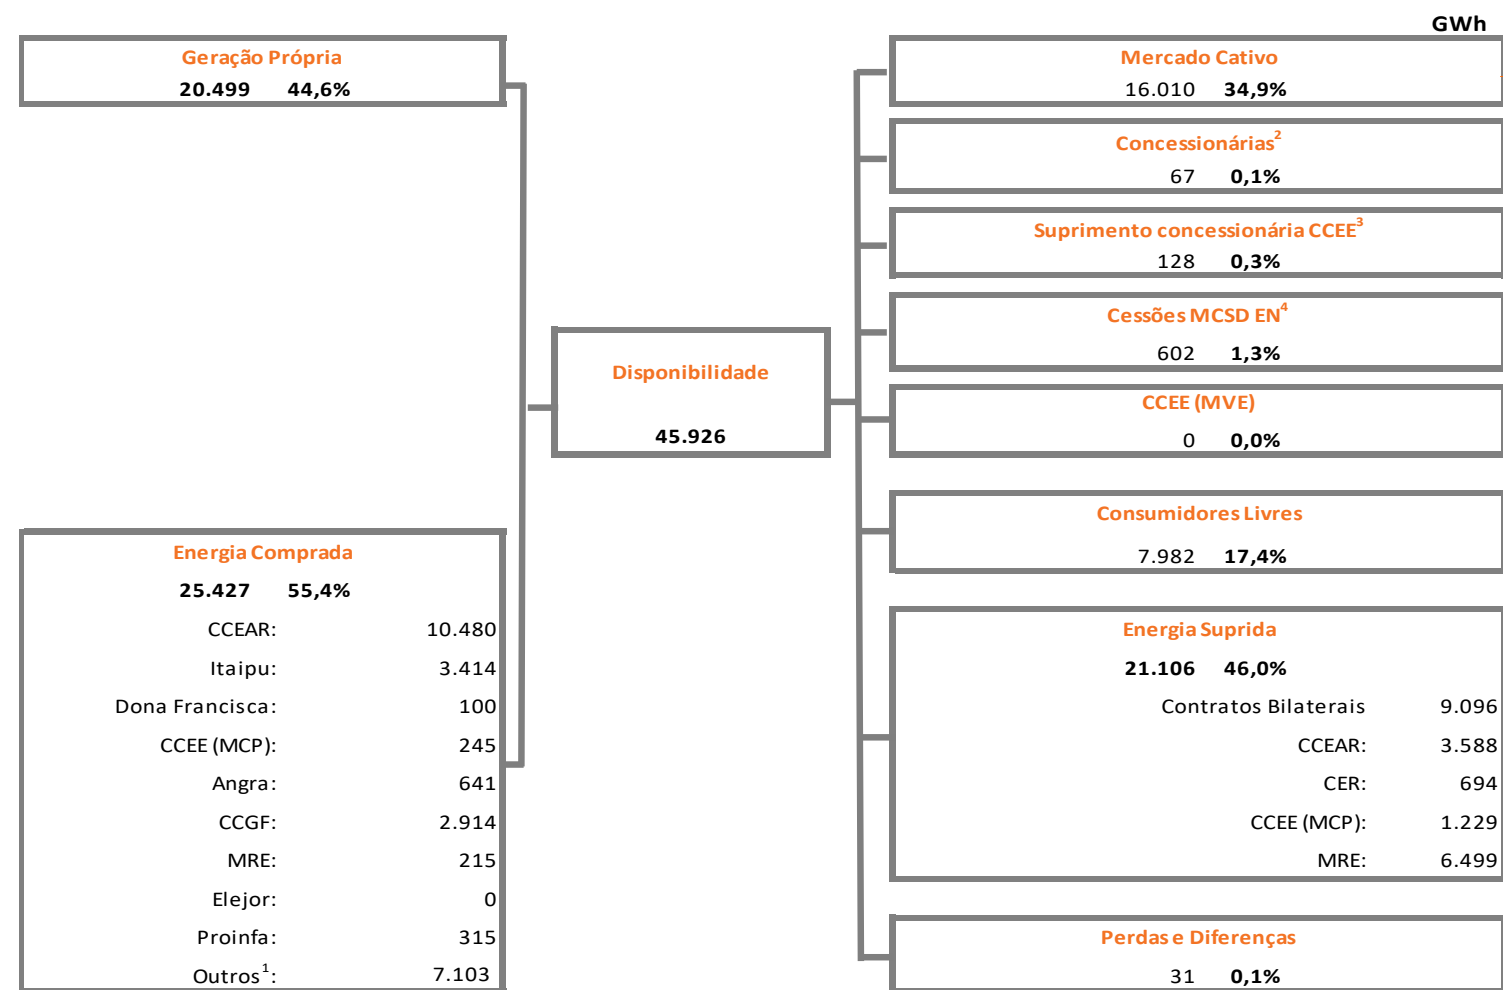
GWh

Geração Própria
20.499 44,6%

Energia Comprada
25.427 55,4%

| | |
|---|---|
| CCEAR: | 10.480 |
| Itaipu: | 3.414 |
| Dona Francisca: | 100 |
| CCEE (MCP): | 245 |
| Angra: | 641 |
| CCGF: | 2.914 |
| MRE: | 215 |
| Elejor: | 0 |
| Proinfa: | 315 |
| Outros$^1$: | 7.103 |

Disponibilidade
45.926

Mercado Cativo
16.010 34,9%

Concessionárias$^2$
67 0,1%

Suprimento concessionária CCEE$^3$
128 0,3%

Cessões MCSD EN$^4$
602 1,3%

CCEE (MVE)
0 0,0%

Consumidores Livres
7.982 17,4%

Energia Suprida
21.106 46,0%

| | |
|---|---|
| Contratos Bilaterais | 9.096 |
| CCEAR: | 3.588 |
| CER: | 694 |
| CCEE (MCP): | 1.229 |
| MRE: | 6.499 |

Perdas e Diferenças
31 0,1%